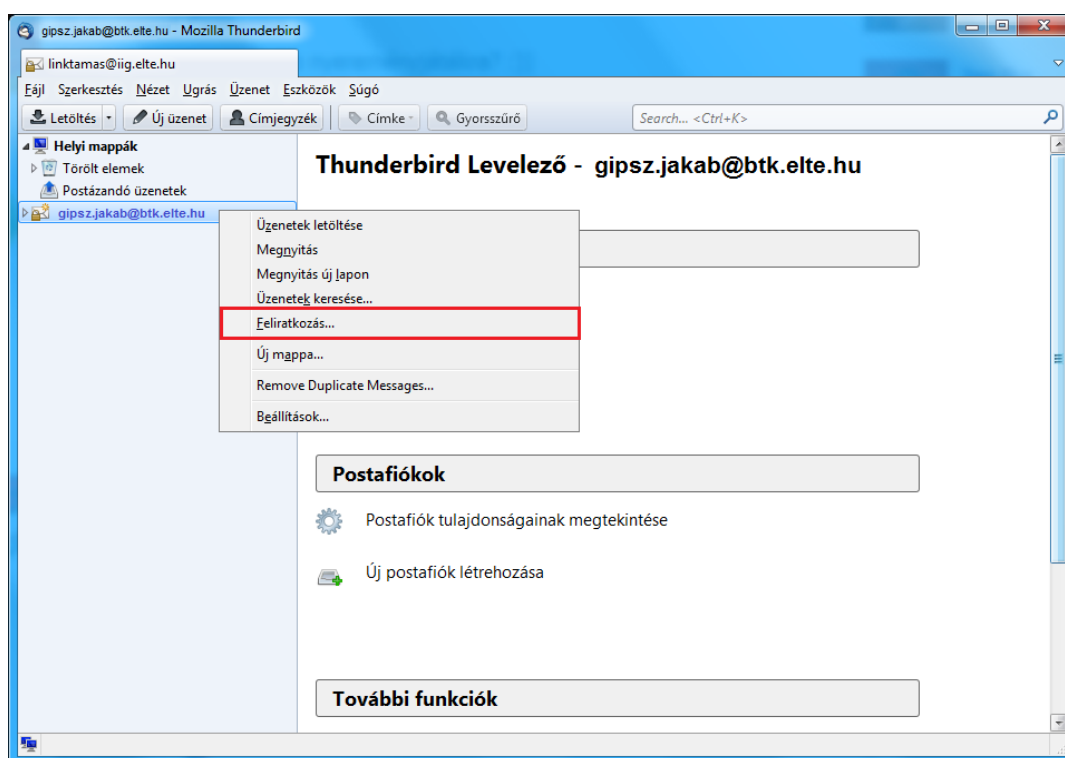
gipsz.jakab@btk.elte.hu - Mozilla Thunderbird

linktamas@iig.elte.hu

Fájl Szerkesztés Nézet Ugrás Üzenet Eszközök Súgó

Letöltés | Új üzenet | Címjegyzék | Címke | Gyorsszűrő | Search... <Ctrl+K>

Helyi mappák
Törölt elemek
Postázandó üzenetek
gipsz.jakab@btk.elte.hu

Thunderbird Levelező - gipsz.jakab@btk.elte.hu

Üzenetek letöltése
Megnyitás
Megnyitás új lapon
Üzenetek keresése...
Feliratkozás...
Új mappa...
Remove Duplicate Messages...
Beállítások...

Postafiókok

Postafiók tulajdonságainak megtekintése

Új postafiók létrehozása

További funkciók